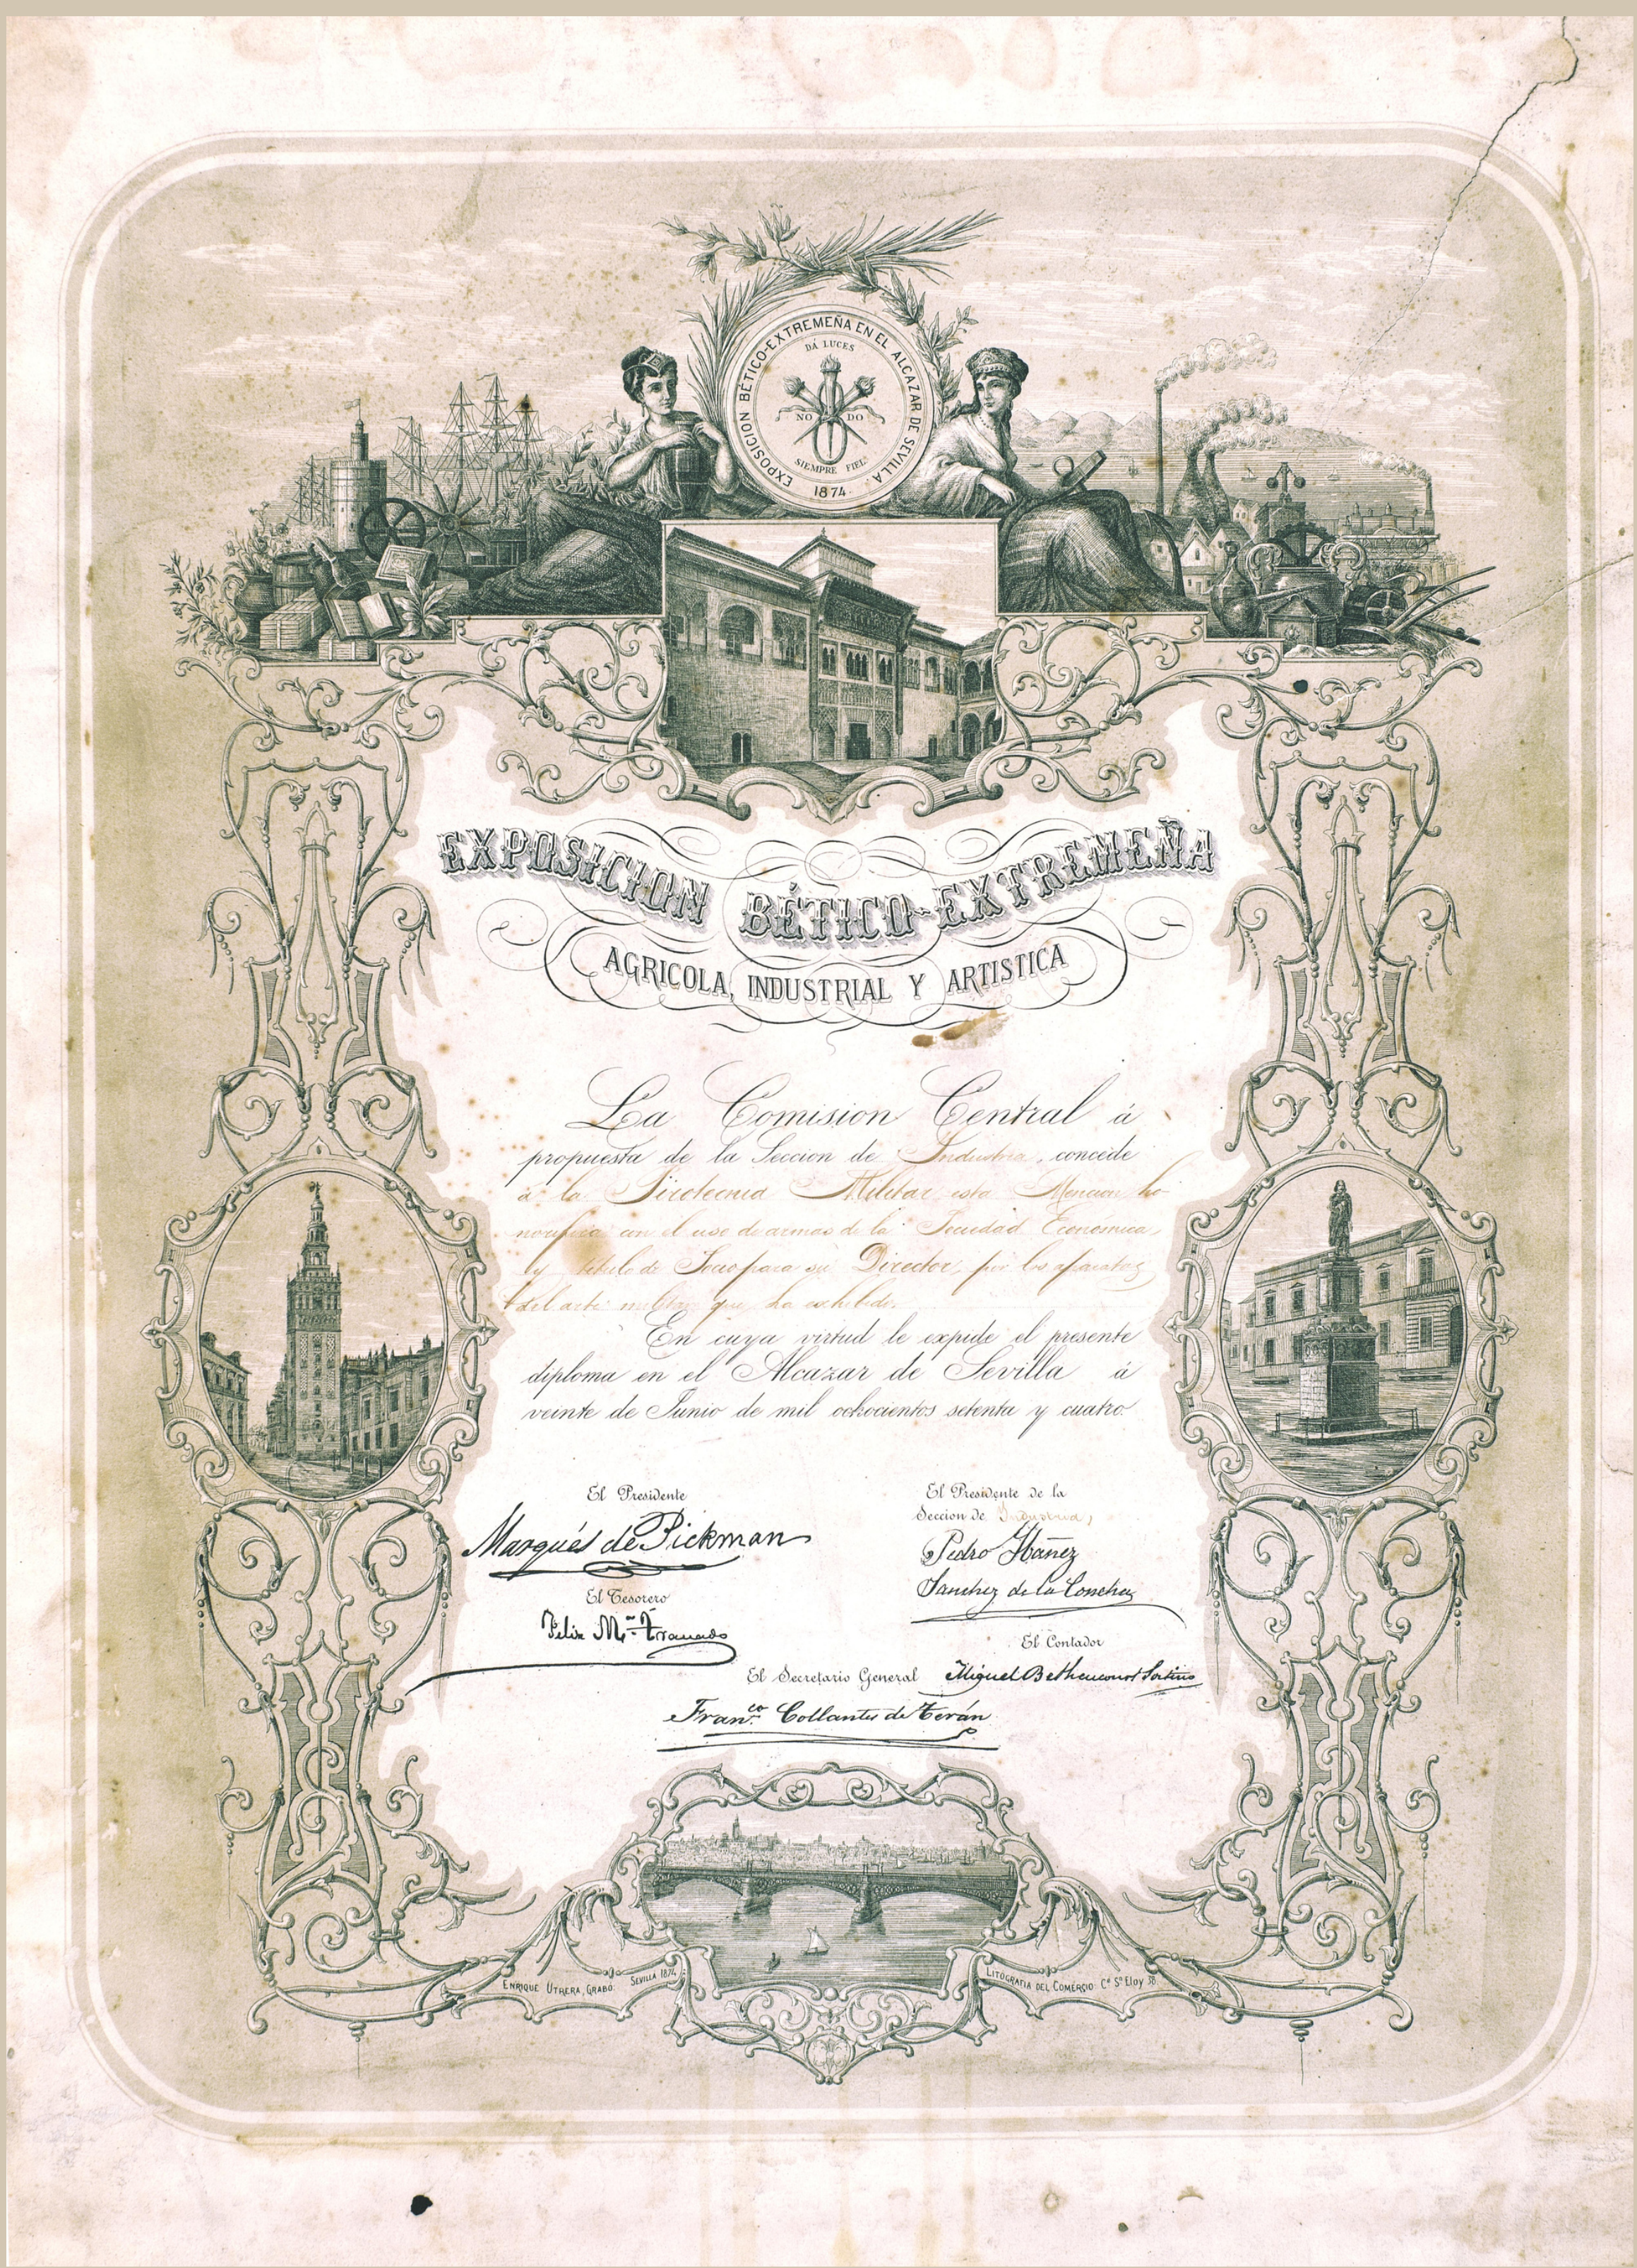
EXPOSICION BÉTICO-EXTREMEÑA EN EL ALCAZAR DE SEVILLA
DÁ LUCES
NO DO
SIEMPRE FIEL
1874

EXPOSICION BÉTICO-EXTREMEÑA
AGRICOLA, INDUSTRIAL Y ARTISTICA

La Comision Central á propuesta de la Seccion de Industria, concede á la Biblioteca Militar esta Mencion honorífica con el uso de armas de la Sociedad Económica y título de Socio para su Director por los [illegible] del acto militar que ha exhibido.

En cuya virtud le expide el presente diploma en el Alcazar de Sevilla á veinte de Junio de mil ochocientos setenta y cuatro

El Presidente
Marqués de Pickman

El Presidente de la Seccion de Industria,
Pedro Ibañez Sanchez de la Concha

El Tesorero
Felix M. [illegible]

El Contador
Miguel Bethencourt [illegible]

El Secretario General
Franco. Collantes de Terán

ENRIQUE UTRERA GRABÓ SEVILLA 1874
LITOGRAFIA DEL COMERCIO Cª Sª ELOY 31